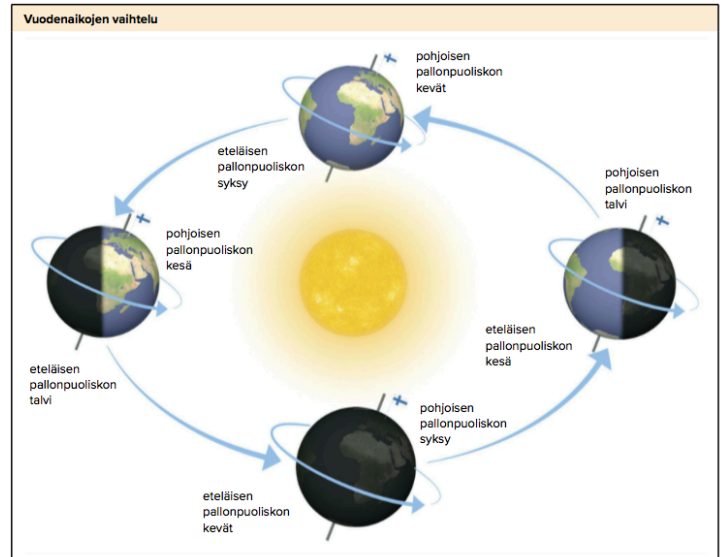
Vuodenaikojen vaihtelu

pohjoisen pallonpuoliskon kevät

eteläisen pallonpuoliskon syksy

pohjoisen pallonpuoliskon talvi

pohjoisen pallonpuoliskon kesä

eteläisen pallonpuoliskon kesä

eteläisen pallonpuoliskon talvi

pohjoisen pallonpuoliskon syksy

eteläisen pallonpuoliskon kevät